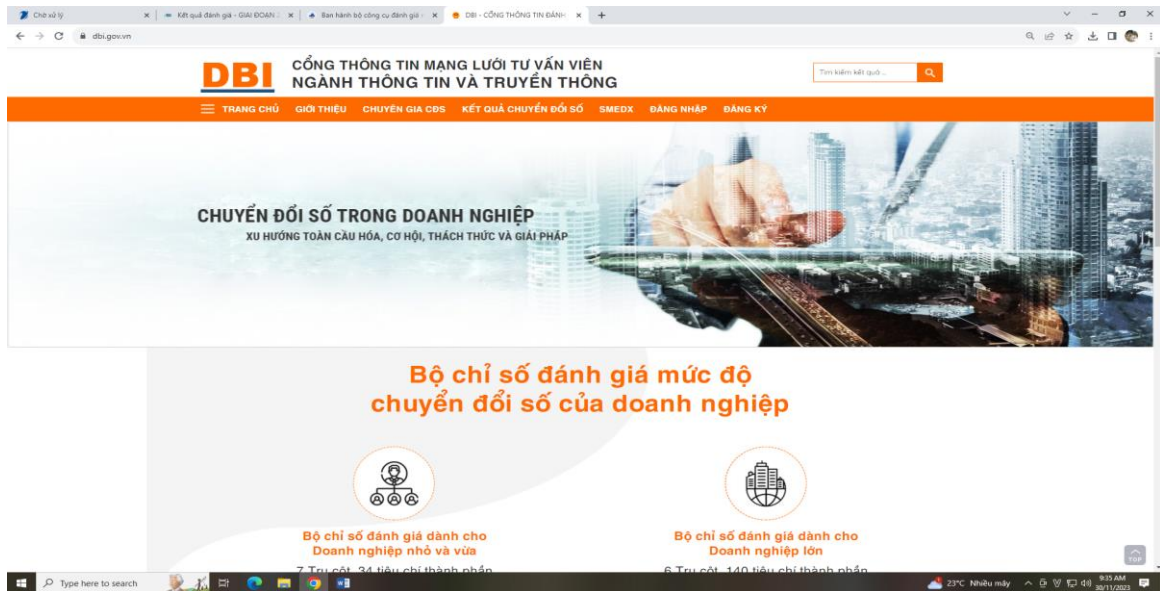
Chờ xử lý | Kết quả đánh giá - GIAI ĐOẠN | Ban hành bộ công cụ đánh giá | DBI - CỔNG THÔNG TIN ĐÁNH | +

dbi.gov.vn

DBI CỔNG THÔNG TIN MẠNG LƯỚI TƯ VẤN VIÊN NGÀNH THÔNG TIN VÀ TRUYỀN THÔNG

Tìm kiếm kết quả...

TRANG CHỦ GIỚI THIỆU CHUYÊN GIA CĐS KẾT QUẢ CHUYỂN ĐỔI SỐ SMEDX ĐĂNG NHẬP ĐĂNG KÝ

CHUYỂN ĐỔI SỐ TRONG DOANH NGHIỆP
XU HƯỚNG TOÀN CẦU HÓA, CƠ HỘI, THÁCH THỨC VÀ GIẢI PHÁP

Bộ chỉ số đánh giá mức độ chuyển đổi số của doanh nghiệp

Bộ chỉ số đánh giá dành cho Doanh nghiệp nhỏ và vừa
7 Trụ cột, 34 tiêu chí thành phần

Bộ chỉ số đánh giá dành cho Doanh nghiệp lớn
6 Trụ cột, 140 tiêu chí thành phần

TOP

Type here to search

23°C Nhiều mây 9:35 AM 30/11/2023